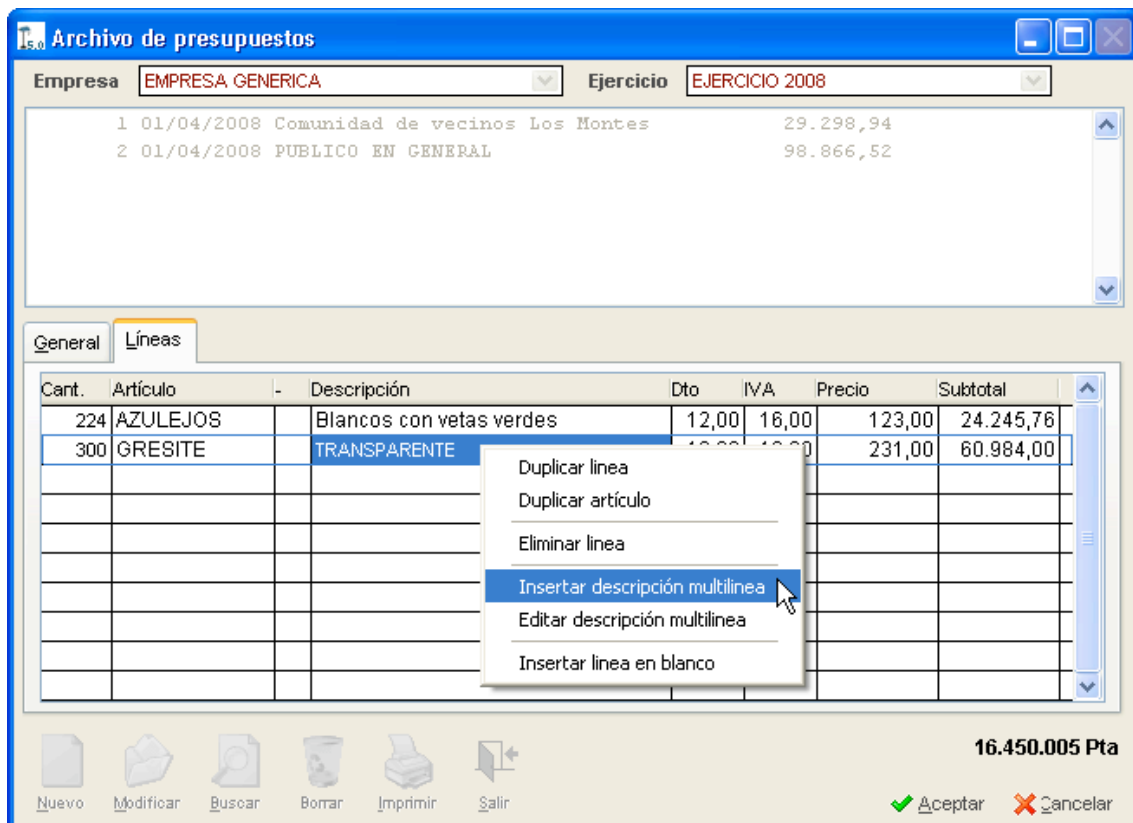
Archivo de presupuestos

Empresa EMPRESA GENERICA
Ejercicio EJERCICIO 2008

1 01/04/2008 Comunidad de vecinos Los Montes 29.298,94
2 01/04/2008 PUBLICO EN GENERAL 98.866,52

General Líneas

| Cant. | Artículo | - | Descripción | Dto | IVA | Precio | Subtotal |
|---|---|---|---|---|---|---|---|
| 224 | AZULEJOS | | Blancos con vetas verdes | 12,00 | 16,00 | 123,00 | 24.245,76 |
| 300 | GRESITE | | TRANSPARENTE | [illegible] | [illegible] | 231,00 | 60.984,00 |

Duplicar linea
Duplicar artículo
Eliminar linea
Insertar descripción multilinea
Editar descripción multilinea
Insertar linea en blanco

16.450.005 Pta

Nuevo Modificar Buscar Borrar Imprimir Salir

Aceptar Cancelar